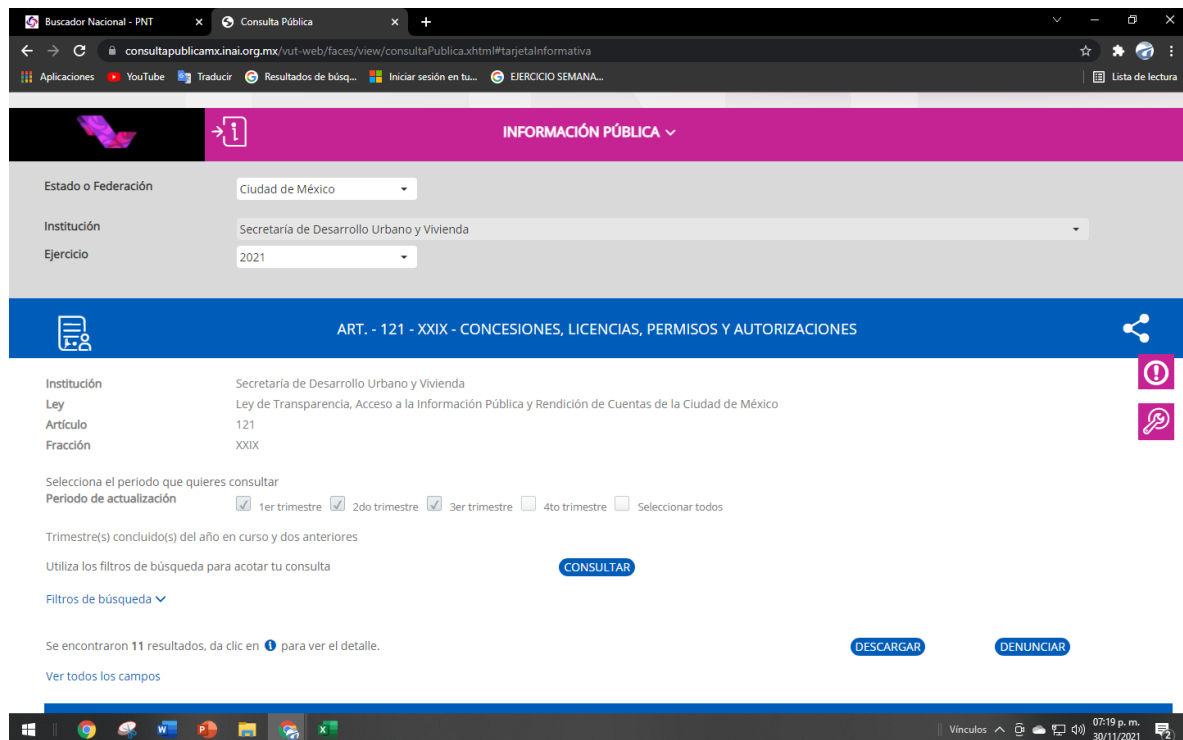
Buscador Nacional - PNT × Consulta Pública × +

consultapublicamx.inai.org.mx/vut-web/faces/view/consultaPublica.xhtml#tarjetaInformativa

Aplicaciones YouTube Traducir Resultados de búsq... Iniciar sesión en tu... EJERCICIO SEMANA... Lista de lectura

INFORMACIÓN PÚBLICA

Estado o Federación Ciudad de México

Institución Secretaría de Desarrollo Urbano y Vivienda

Ejercicio 2021

ART. - 121 - XXIX - CONCESIONES, LICENCIAS, PERMISOS Y AUTORIZACIONES

Institución Secretaría de Desarrollo Urbano y Vivienda
Ley Ley de Transparencia, Acceso a la Información Pública y Rendición de Cuentas de la Ciudad de México
Artículo 121
Fracción XXIX

Selecciona el periodo que quieres consultar
Periodo de actualización 1er trimestre 2do trimestre 3er trimestre 4to trimestre Seleccionar todos

Trimestre(s) concluido(s) del año en curso y dos anteriores

Utiliza los filtros de búsqueda para acotar tu consulta CONSULTAR

Filtros de búsqueda

Se encontraron 11 resultados, da clic en para ver el detalle. DESCARGAR DENUNCIAR

Ver todos los campos

Vínculos 07:19 p. m. 30/11/2021